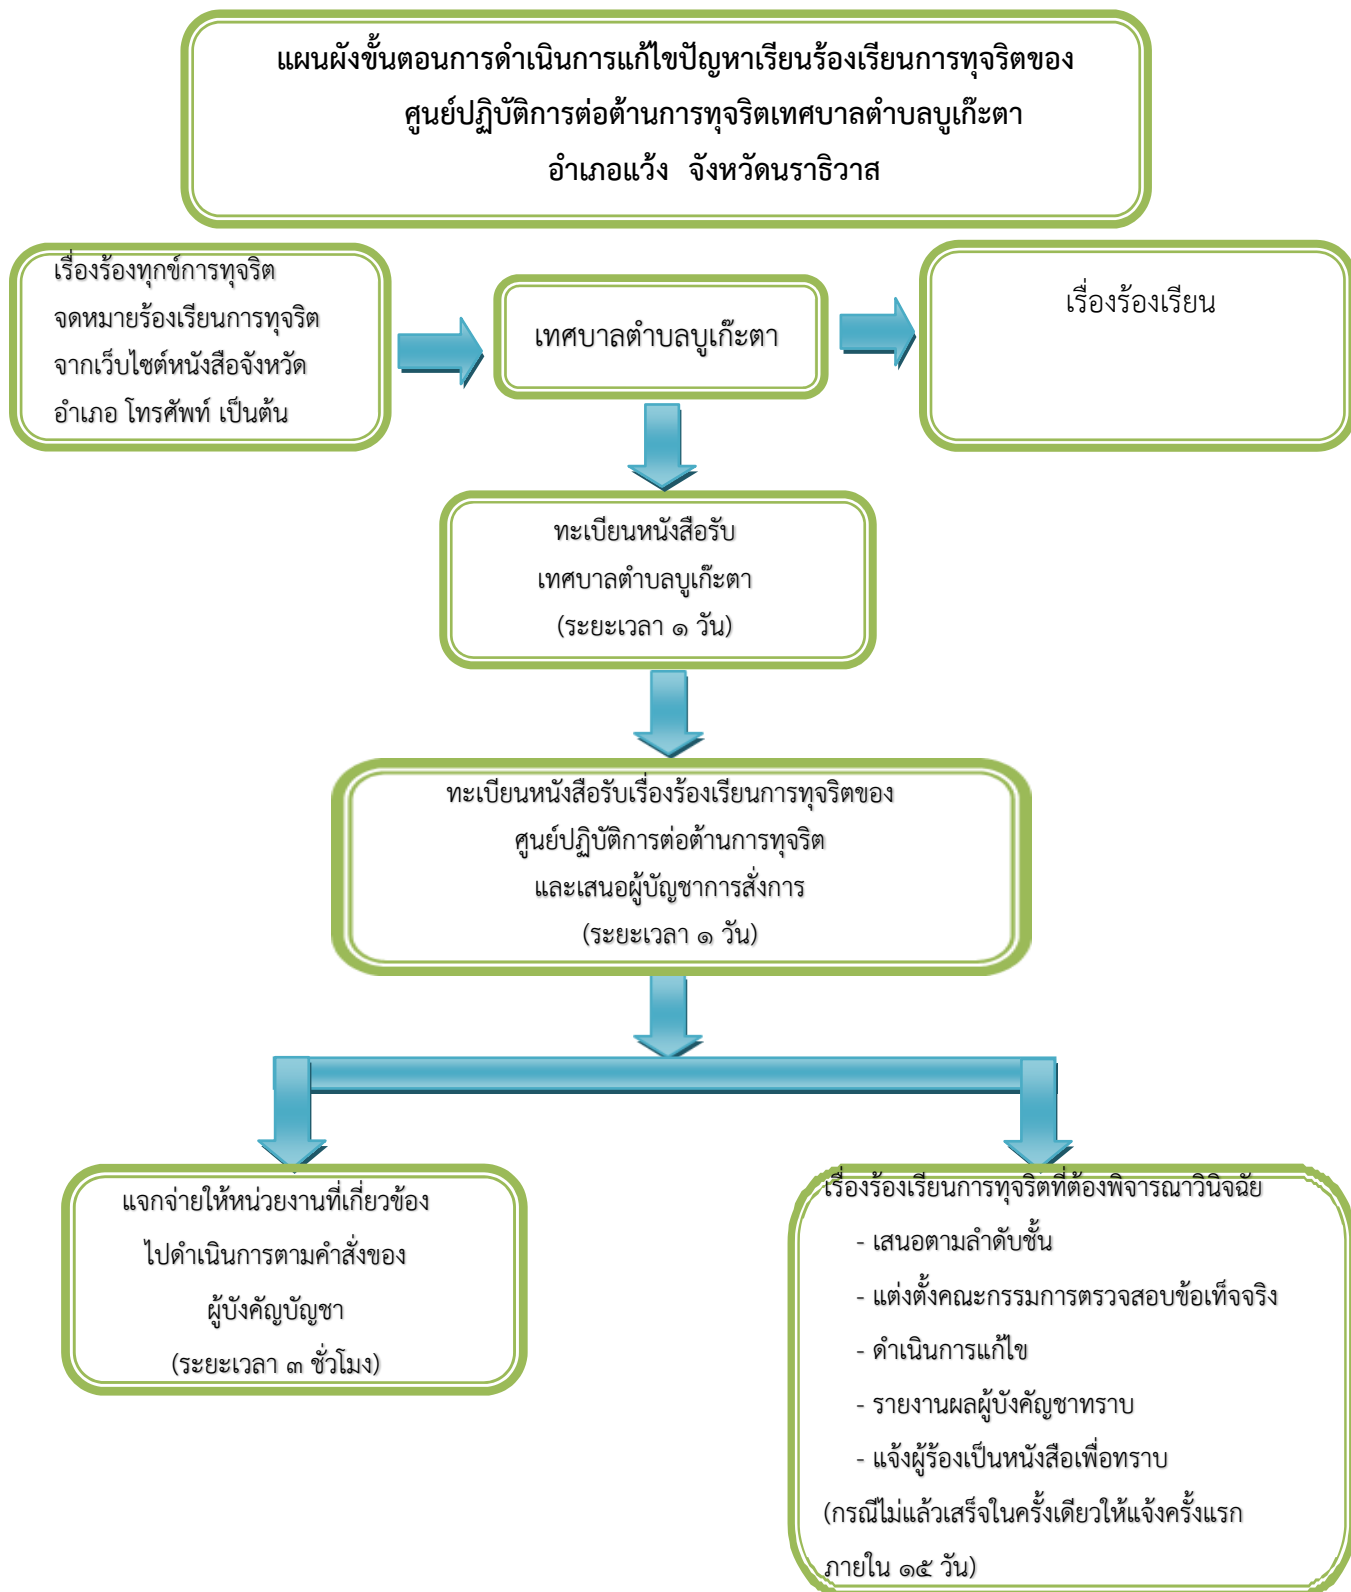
แผนผังขั้นตอนการดำเนินการแก้ไขปัญหาเรียนร้องเรียนการทุจริตของ
ศูนย์ปฏิบัติการต่อต้านการทุจริตเทศบาลตำบลบูเก๊ะตา
อำเภอแว้ง จังหวัดนราธิวาส

เรื่องร้องทุกข์การทุจริต
จดหมายร้องเรียนการทุจริต
จากเว็บไซต์หนังสือจังหวัด
อำเภอ โทรศัพท์ เป็นต้น

เทศบาลตำบลบูเก๊ะตา

เรื่องร้องเรียน

ทะเบียนหนังสือรับ
เทศบาลตำบลบูเก๊ะตา
(ระยะเวลา ๑ วัน)

ทะเบียนหนังสือรับเรื่องร้องเรียนการทุจริตของ
ศูนย์ปฏิบัติการต่อต้านการทุจริต
และเสนอผู้บัญชาการสั่งการ
(ระยะเวลา ๑ วัน)

แจกจ่ายให้หน่วยงานที่เกี่ยวข้อง
ไปดำเนินการตามคำสั่งของ
ผู้บังคัญบัญชา
(ระยะเวลา ๓ ชั่วโมง)

เรื่องร้องเรียนการทุจริตที่ต้องพิจารณาวินิจฉัย
- เสนอตามลำดับชั้น
- แต่งตั้งคณะกรรมการตรวจสอบข้อเท็จจริง
- ดำเนินการแก้ไข
- รายงานผลผู้บังคัญชาทราบ
- แจ้งผู้ร้องเป็นหนังสือเพื่อทราบ
(กรณีไม่แล้วเสร็จในครั้งเดียวให้แจ้งครั้งแรก
ภายใน ๑๕ วัน)